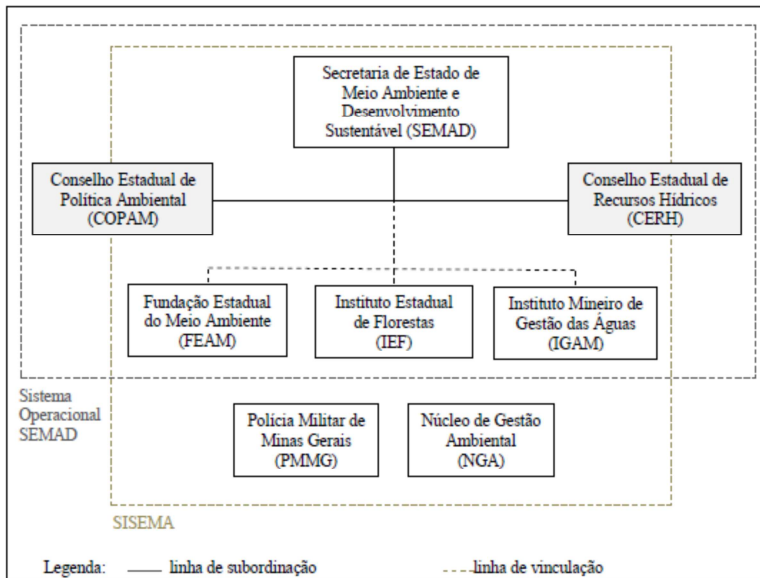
Secretaria de Estado de Meio Ambiente e Desenvolvimento Sustentável (SEMAD)

Conselho Estadual de Política Ambiental (COPAM)

Conselho Estadual de Recursos Hídricos (CERH)

Fundação Estadual do Meio Ambiente (FEAM)

Instituto Estadual de Florestas (IEF)

Instituto Mineiro de Gestão das Águas (IGAM)

Sistema Operacional SEMAD

Polícia Militar de Minas Gerais (PMMG)

Núcleo de Gestão Ambiental (NGA)

SISEMA

Legenda: linha de subordinação linha de vinculação